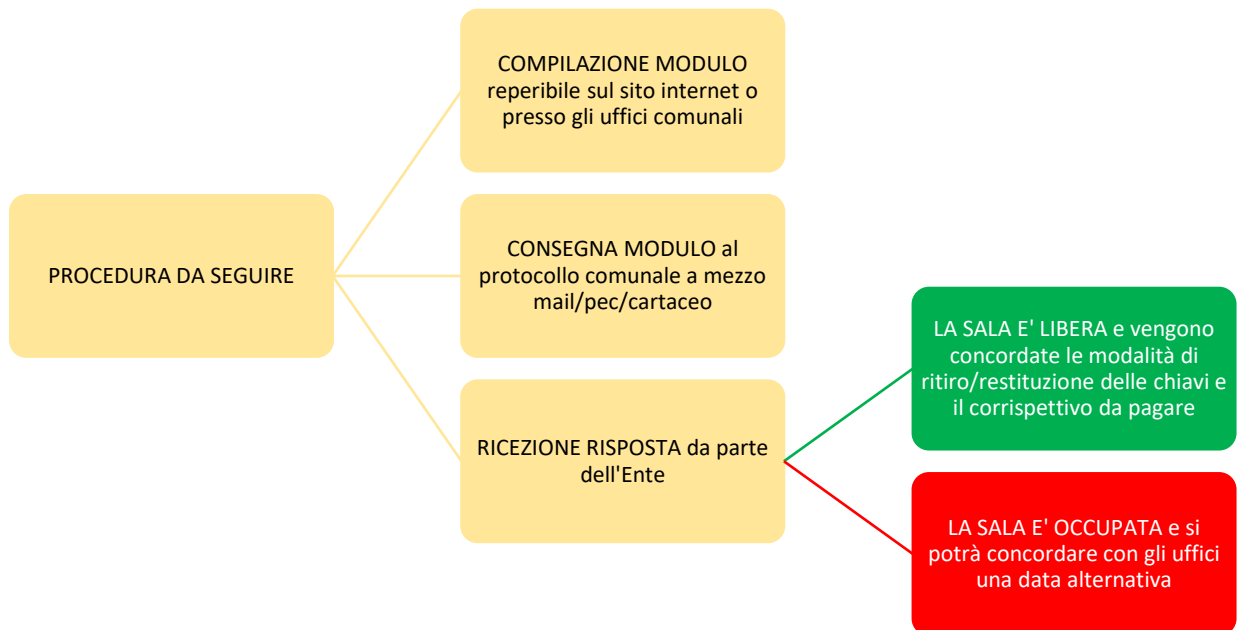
PROCEDURA DA SEGUIRE

COMPILAZIONE MODULO reperibile sul sito internet o presso gli uffici comunali

CONSEGNA MODULO al protocollo comunale a mezzo mail/pec/cartaceo

RICEZIONE RISPOSTA da parte dell'Ente

LA SALA E' LIBERA e vengono concordate le modalità di ritiro/restituzione delle chiavi e il corrispettivo da pagare

LA SALA E' OCCUPATA e si potrà concordare con gli uffici una data alternativa